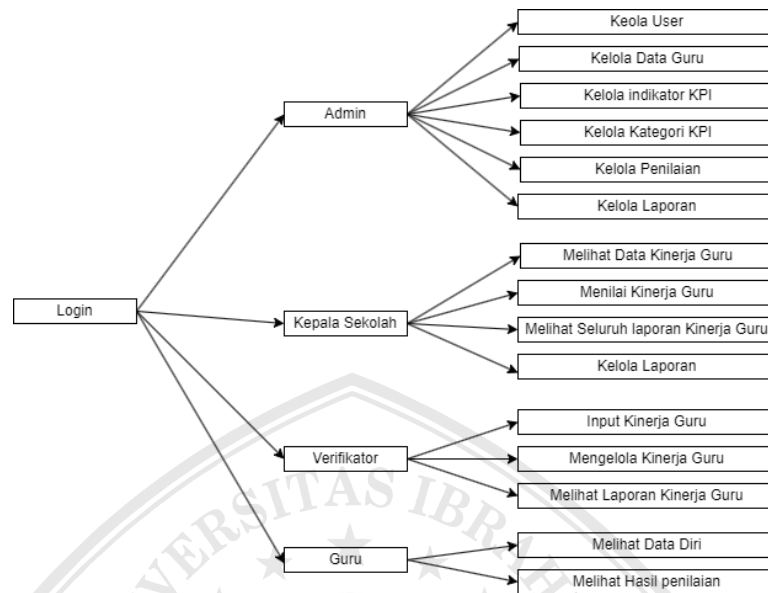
Login

Admin

Keola User

Kelola Data Guru

Kelola indikator KPI

Kelola Kategori KPI

Kelola Penilaian

Kelola Laporan

Kepala Sekolah

Melihat Data Kinerja Guru

Menilai Kinerja Guru

Melihat Seluruh laporan Kinerja Guru

Kelola Laporan

Verifikator

Input Kinerja Guru

Mengelola Kinerja Guru

Melihat Laporan Kinerja Guru

Guru

Melihat Data Diri

Melihat Hasil penilaian

VERSITAS IBR